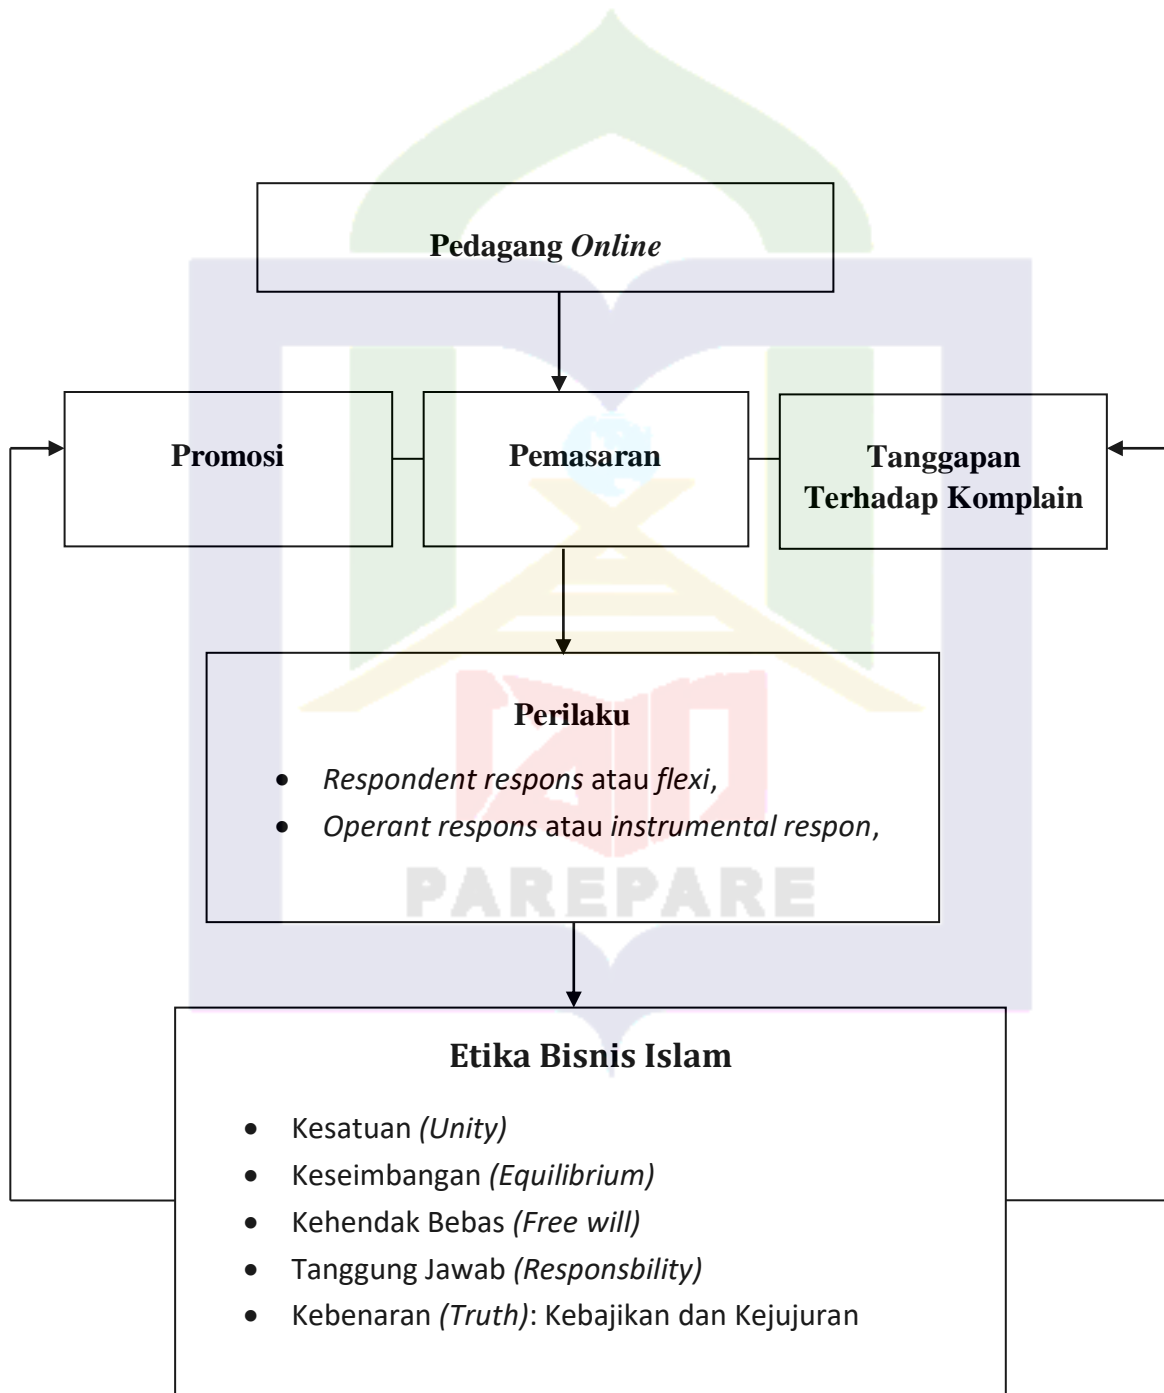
Pedagang *Online*

Promosi

Pemasaran

Tanggapan Terhadap Komplain

Perilaku

- *Respondent respons* atau *flexi*,
- *Operant respons* atau *instrumental respon*,

PAREPARE

Etika Bisnis Islam

- Kesatuan *(Unity)*
- Keseimbangan *(Equilibrium)*
- Kehendak Bebas *(Free will)*
- Tanggung Jawab *(Responsbility)*
- Kebenaran *(Truth)*: Kebajikan dan Kejujuran